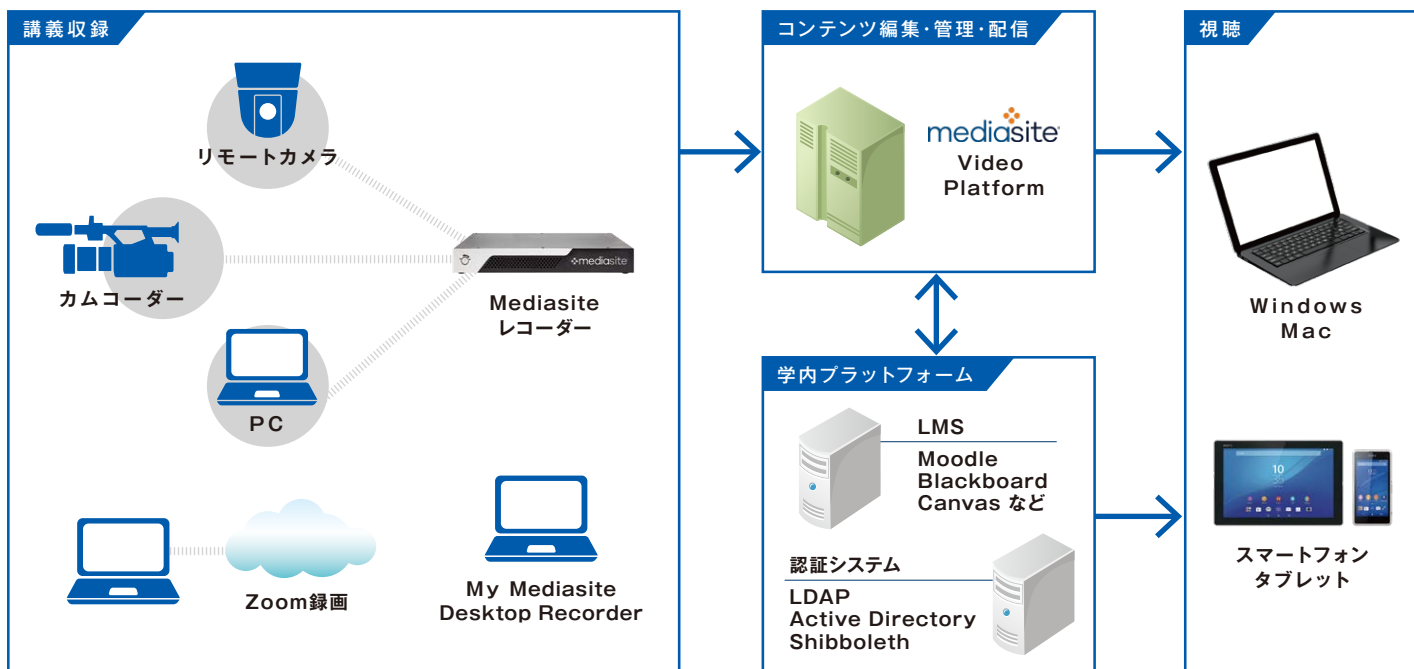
講義収録

リモートカメラ

カムコーダー

PC

Mediasite レコーダー

mediasite

Zoom録画

My Mediasite Desktop Recorder

コンテンツ編集・管理・配信

mediasite Video Platform

学内プラットフォーム

LMS

Moodle Blackboard Canvas など

認証システム

LDAP Active Directory Shibboleth

視聴

Windows Mac

スマートフォン タブレット